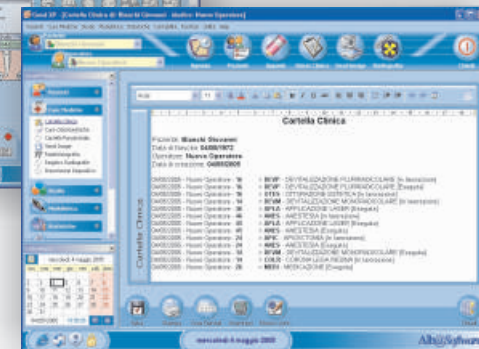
Cartella Clinica

Paziente: Bianchi Giovanni
Data di Nascita: 04/08/1972
Operatore: Nuovo Operatore
Data di creazione: 04/05/2005

04/05/2005 - Nuovo Operatore - 16 - DEVP - DEVITALIZZAZIONE PLURIRADICOLARE [In lavorazione]
04/05/2005 - Nuovo Operatore - 16 - DEVP - DEVITALIZZAZIONE PLURIRADICOLARE [Eseguita]
04/05/2005 - Nuovo Operatore - 16 - OTES - OTTURAZIONE ESTETICA [In lavorazione]
04/05/2005 - Nuovo Operatore - 16 - DEVM - DEVITALIZZAZIONE MONORADICOLARE [In lavorazione]
04/05/2005 - Nuovo Operatore - 46 - APLS - APPLICAZIONE LASER [Eseguita]
04/05/2005 - Nuovo Operatore - 46 - ANES - ANESTESIA [In lavorazione]
04/05/2005 - Nuovo Operatore - 46 - APLS - APPLICAZIONE LASER [Eseguita]
04/05/2005 - Nuovo Operatore - 46 - ANES - ANESTESIA [Eseguita]
04/05/2005 - Nuovo Operatore - 21 - APIC - APICECTOMIA [In lavorazione]
04/05/2005 - Nuovo Operatore - 24 - ANES - ANESTESIA [Eseguita]
04/05/2005 - Nuovo Operatore - 31 - DEVM - DEVITALIZZAZIONE MONORADICOLARE [Eseguita]
04/05/2005 - Nuovo Operatore - 31 - CORO - CORONA LEGA REGINA [In lavorazione]
04/05/2005 - Nuovo Operatore - 28 - MEDI - MEDICAZIONE [Eseguita]

Cartella Clinica

mercoledì 4 maggio 2005

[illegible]